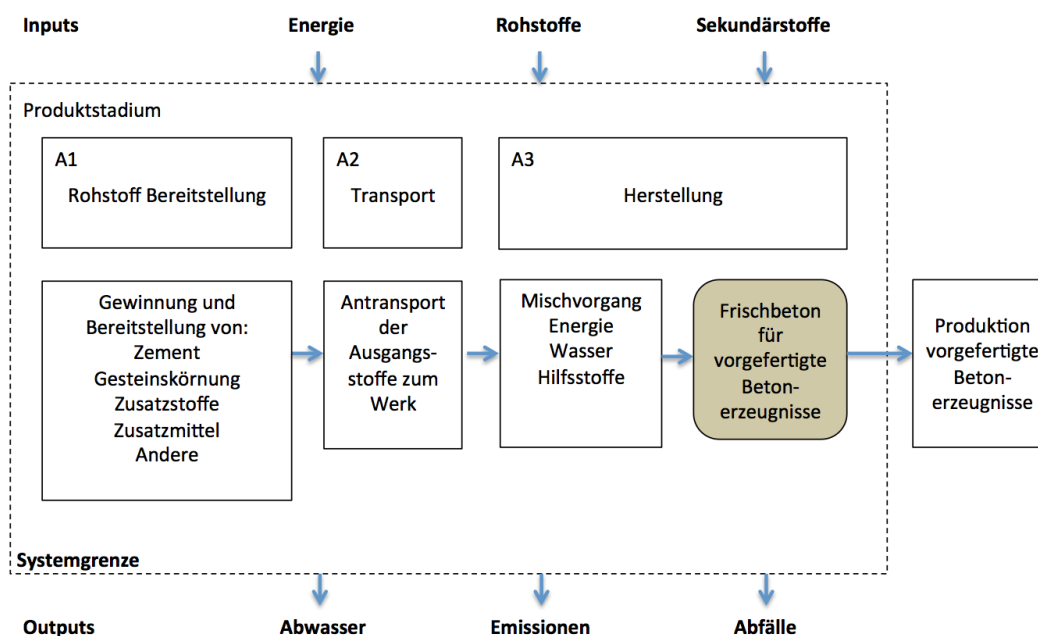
Inputs

Energie

Rohstoffe

Sekundärstoffe

Produktstadium

A1

Rohstoff Bereitstellung

A2

Transport

A3

Herstellung

Gewinnung und Bereitstellung von: Zement Gesteinskörnung Zusatzstoffe Zusatzmittel Andere

Antransport der Ausgangsstoffe zum Werk

Mischvorgang Energie Wasser Hilfsstoffe

Frischbeton für vorgefertigte Betonerzeugnisse

Produktion vorgefertigte Betonerzeugnisse

Systemgrenze

Outputs

Abwasser

Emissionen

Abfälle